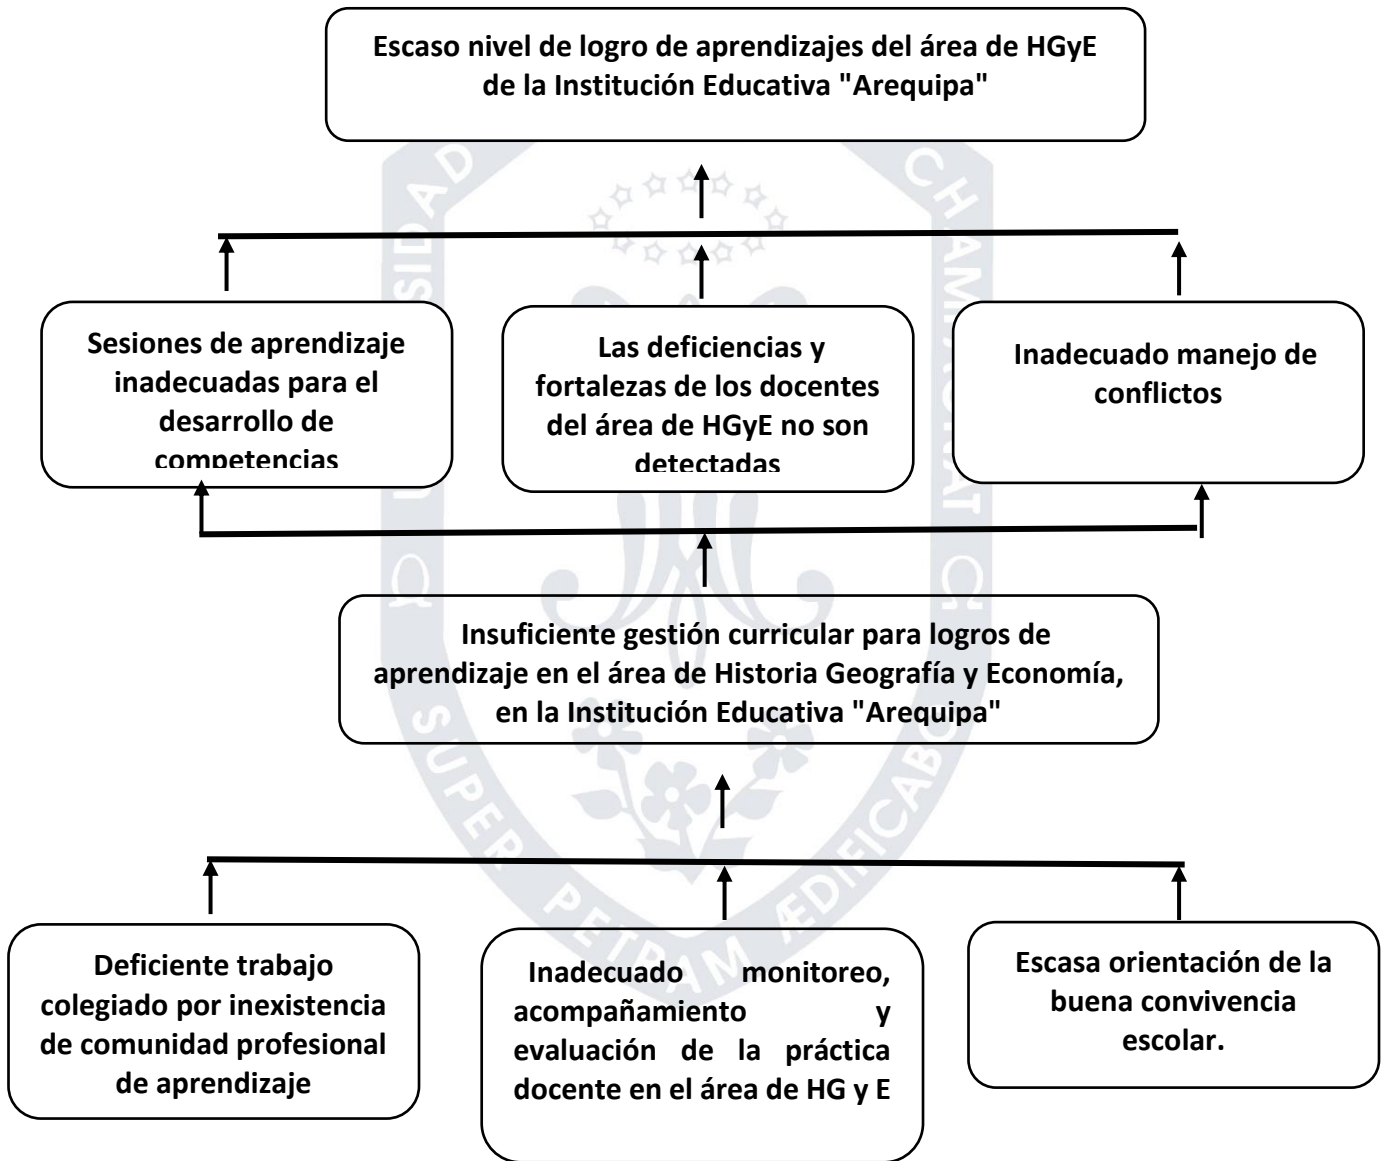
Escaso nivel de logro de aprendizajes del área de HGyE de la Institución Educativa "Arequipa"

Sesiones de aprendizaje inadecuadas para el desarrollo de competencias

Las deficiencias y fortalezas de los docentes del área de HGyE no son detectadas

Inadecuado manejo de conflictos

Insuficiente gestión curricular para logros de aprendizaje en el área de Historia Geografía y Economía, en la Institución Educativa "Arequipa"

Deficiente trabajo colegiado por inexistencia de comunidad profesional de aprendizaje

Inadecuado monitoreo, acompañamiento y evaluación de la práctica docente en el área de HG y E

Escasa orientación de la buena convivencia escolar.